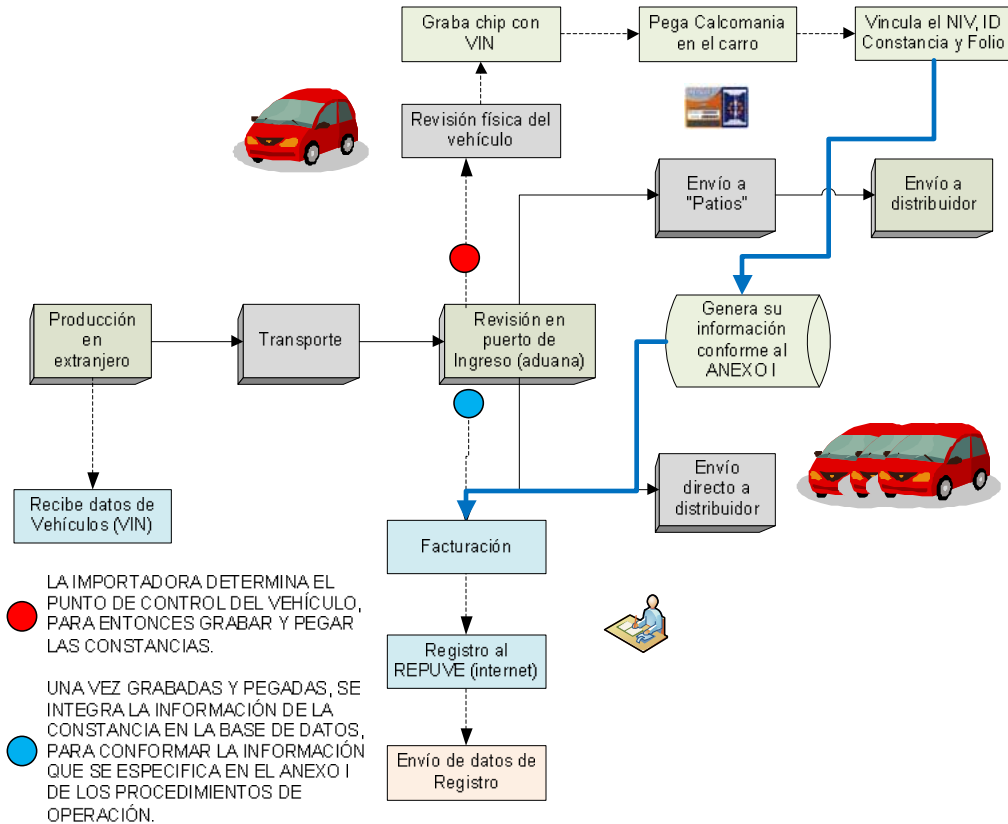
Graba chip con VIN

Pega Calcomania en el carro

Vincula el NIV, ID Constancia y Folio

Revisión física del vehículo

Envío a "Patios"

Envío a distribuidor

Genera su información conforme al ANEXO I

Producción en extranjero

Transporte

Revisión en puerto de Ingreso (aduana)

Envío directo a distribuidor

Recibe datos de Vehículos (VIN)

Facturación

LA IMPORTADORA DETERMINA EL PUNTO DE CONTROL DEL VEHÍCULO, PARA ENTONCES GRABAR Y PEGAR LAS CONSTANCIAS.

Registro al REPUVE (internet)

UNA VEZ GRABADAS Y PEGADAS, SE INTEGRA LA INFORMACIÓN DE LA CONSTANCIA EN LA BASE DE DATOS, PARA CONFORMAR LA INFORMACIÓN QUE SE ESPECIFICA EN EL ANEXO I DE LOS PROCEDIMIENTOS DE OPERACIÓN.

Envío de datos de Registro